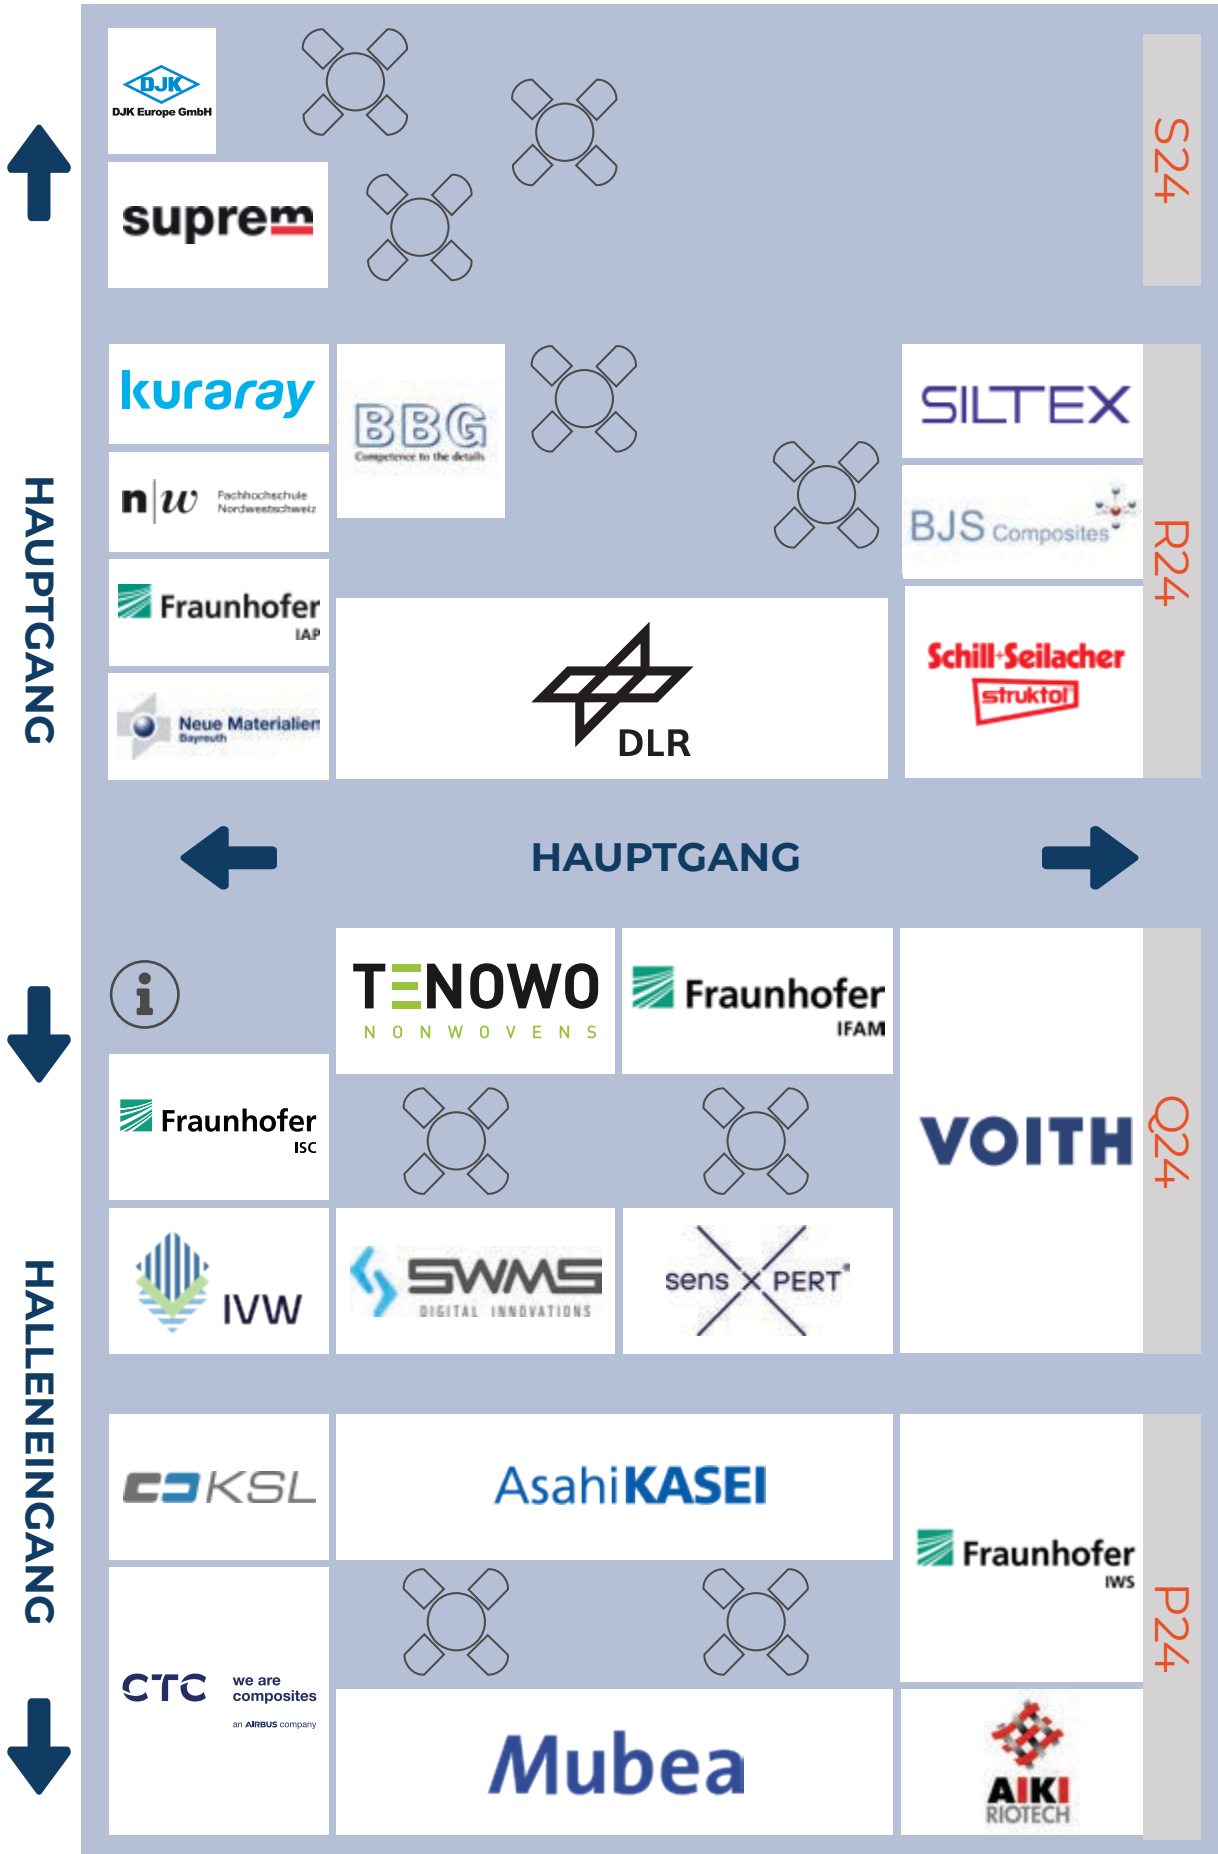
HAUPTGANG

DJK
DJK Europe GmbH

suprem

S24

kuraray

BBG
Competence to the details

SILTEX

n|w Fachhochschule Nordwestschweiz

BJS Composites

R24

Fraunhofer IAP

DLR

Schill+Seilacher
struktol

Neue Materialien Bayreuth

HAUPTGANG

TENOWO
NONWOVENS

Fraunhofer IFAM

Fraunhofer ISC

VOITH

Q24

IVW

SWMS
DIGITAL INNOVATIONS

sens PERT

HALLENEINGANG

KSL

AsahiKASEI

Fraunhofer IWS

P24

CTC we are composites
an AIRBUS company

Mubea

AIKI RIOTECH